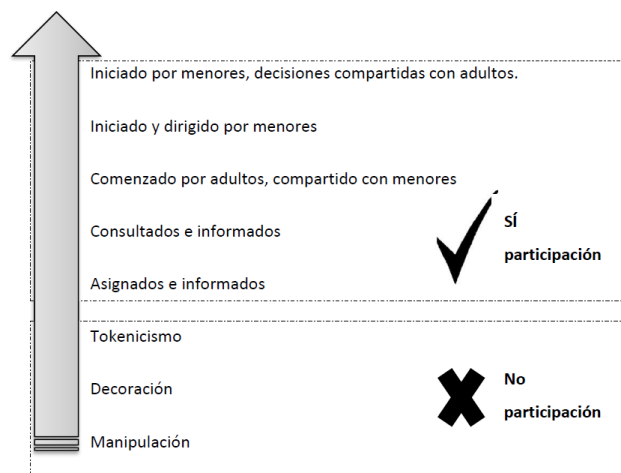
Iniciado por menores, decisiones compartidas con adultos.

Iniciado y dirigido por menores

Comenzado por adultos, compartido con menores

Consultados e informados

Asignados e informados

SÍ participación

Tokenicismo

Decoración

Manipulación

No participación